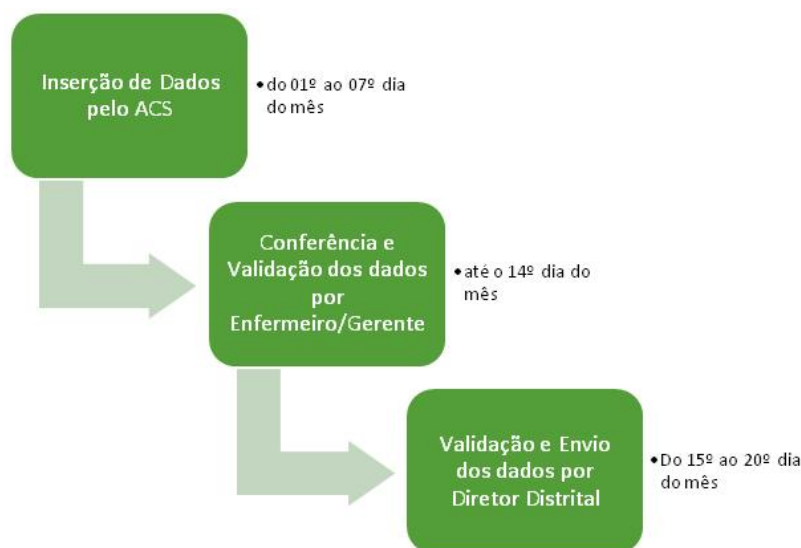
Inserção de Dados pelo ACS

• do 01º ao 07º dia do mês

Conferência e Validação dos dados por Enfermeiro/Gerente

• até o 14º dia do mês

Validação e Envio dos dados por Diretor Distrital

• Do 15º ao 20º dia do mês